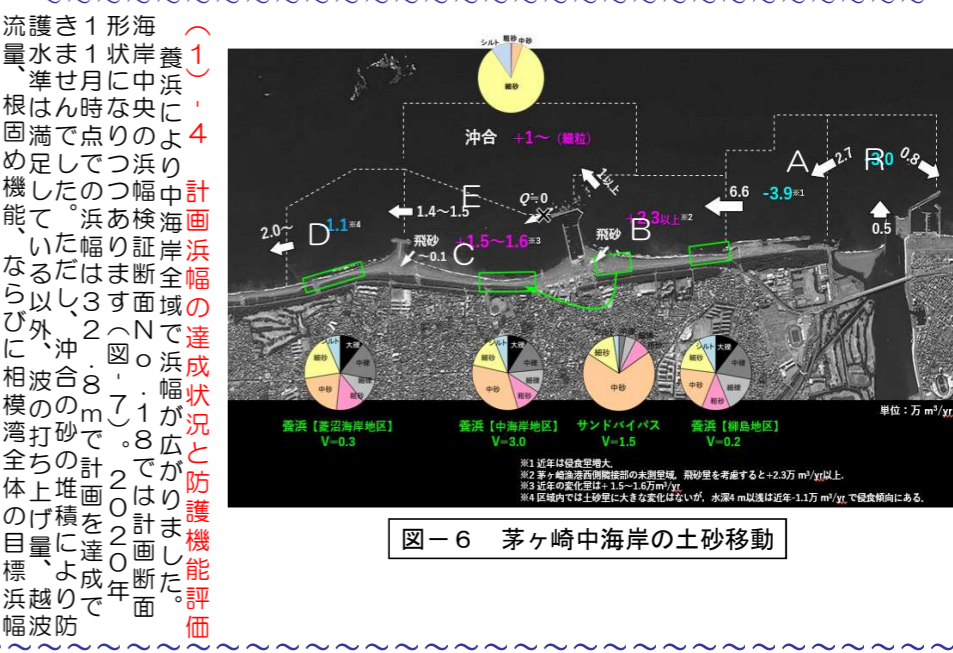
（１）-４　計画浜幅の達成状況と防護機能評価

養浜により中海岸全域で浜幅が広がりました。海岸中央の浜幅検証断面Ｎｏ．１８では計画断面形状になりつつあります（図-７）。２０２０年１１月時点での浜幅は３２．８ｍで計画を達成できませんでした。ただし、沖合の砂の堆積により防護水準は満足している以外、波の打ち上げ量、越波流量、根固め機能、ならびに相模湾全体の目標浜幅

シルト　粗砂　中砂
細砂
沖合　+1～（細粒）
A　2.7　R　0　0.8
6.6　-3.9※1
1以上
0.5
E　1.4～1.5
Q=0
+3.3以上※2
B
2.0～　D　1.1※4
飛砂　～0.1
C　+1.5～1.6※3
飛砂
大礫　中礫　細礫　粗砂　中砂　細砂　シルト
養浜【菱沼海岸地区】V=0.3
養浜【中海岸地区】V=3.0
サンドバイパス　V=1.5
養浜【柳島地区】V=0.2
単位：万 m$^3$/yr
※1 近年は侵食量増大。
※2 茅ヶ崎漁港西側隣接部の未測量域、飛砂量を考慮すると+2.3万 m$^3$/yr以上。
※3 近年の変化量は＋1.5～1.6万m$^3$/yr。
※4 区域内では土砂量に大きな変化はないが，水深4 m以浅は近年-1.1万 m$^3$/yr で侵食傾向にある。

図－６　茅ヶ崎中海岸の土砂移動